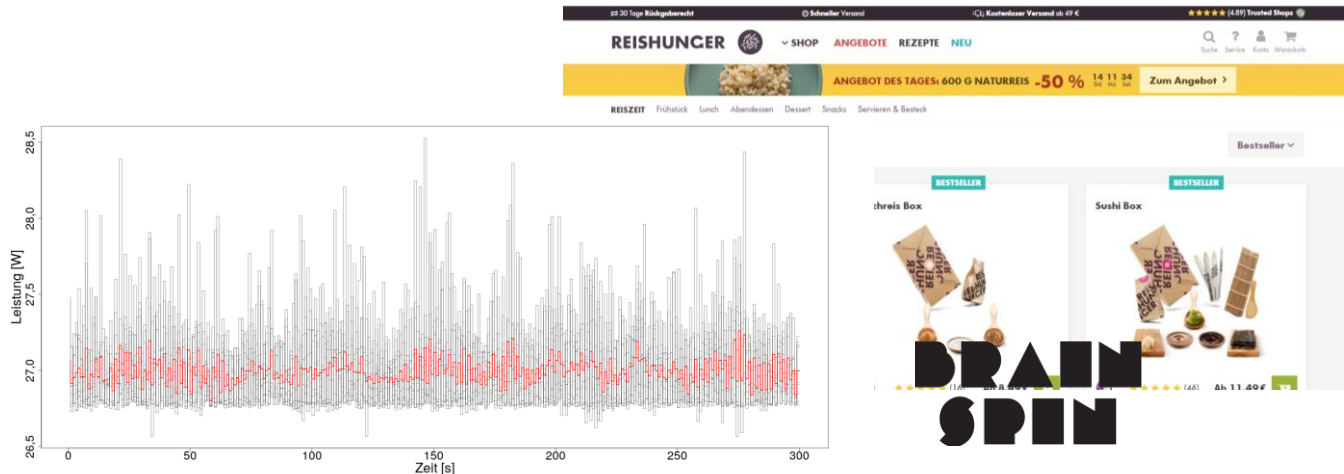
28,5
28,0
27,5
27,0
26,5
Leistung [W]
0
50
100
150
200
250
300
Zeit [s]

30 Tage Rückgaberecht
Schneller Versand
Kostenloser Versand ab 49 €
★★★★★ (4.89) Trusted Shops

REISHUNGER
SHOP
ANGEBOTE
REZEPTE
NEU
Suche
Service
Konto
Warenkorb

ANGEBOT DES TAGES: 600 G NATURREIS -50 %
14 Std 11 Min 34 Sek
Zum Angebot

REISZEIT Frühstück Lunch Abendessen Dessert Snacks Servieren & Besteck

Bestseller

BESTSELLER
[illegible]threis Box
(16)
Ab 8,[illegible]

BESTSELLER
Sushi Box
(46)
Ab 11,49€

BRAIN
SPIN